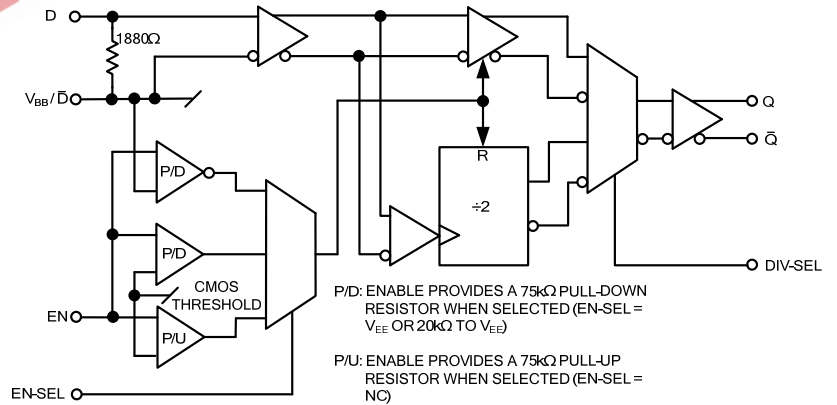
D

1880Ω

$V_{BB}/\bar{D}$

P/D

P/D

P/U

CMOS THRESHOLD

EN

EN-SEL

R

÷2

Q

$\bar{Q}$

DIV-SEL

P/D: ENABLE PROVIDES A 75kΩ PULL-DOWN RESISTOR WHEN SELECTED (EN-SEL = $V_{EE}$ OR 20kΩ TO $V_{EE}$)

P/U: ENABLE PROVIDES A 75kΩ PULL-UP RESISTOR WHEN SELECTED (EN-SEL = NC)